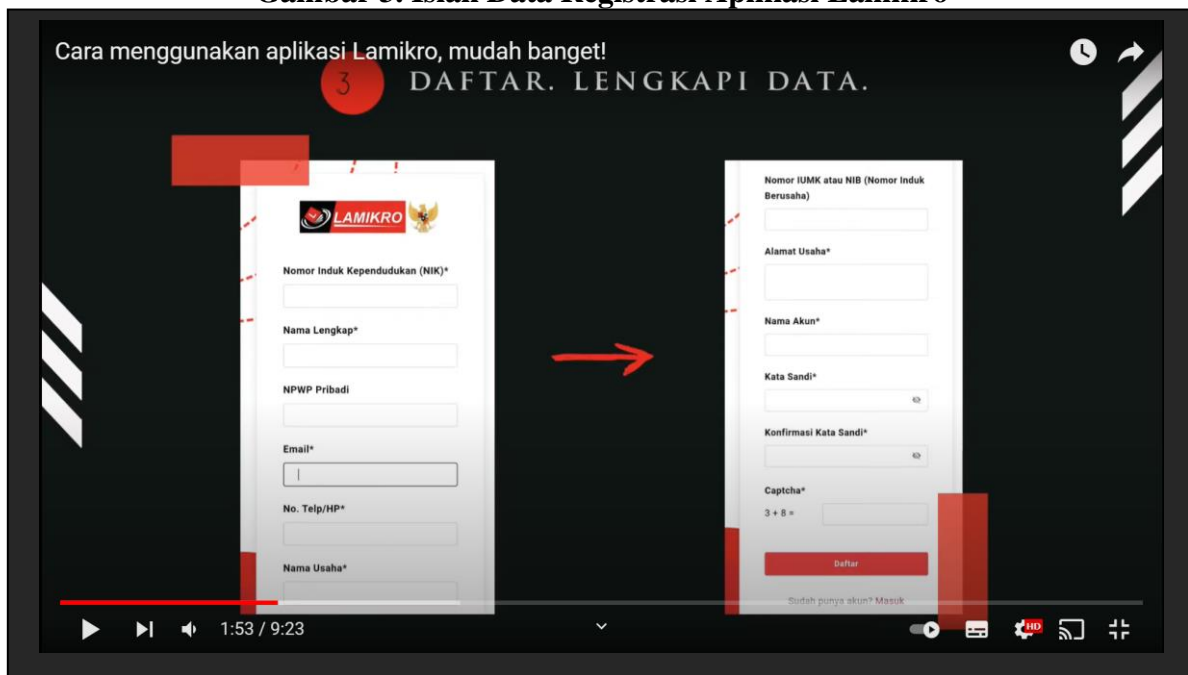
Gambar 3. Isian Data Registrasi Aplikasi Lamikro

Cara menggunakan aplikasi Lamikro, mudah banget!

3 DAFTAR. LENGKAPI DATA.

LAMIKRO

Nomor Induk Kependudukan (NIK)*

Nama Lengkap*

NPWP Pribadi

Email*

No. Telp/HP*

Nama Usaha*

Nomor IUMK atau NIB (Nomor Induk Berusaha)

Alamat Usaha*

Nama Akun*

Kata Sandi*

Konfirmasi Kata Sandi*

Captcha*

3 + 8 =

Daftar

Sudah punya akun? Masuk

1:53 / 9:23

HD